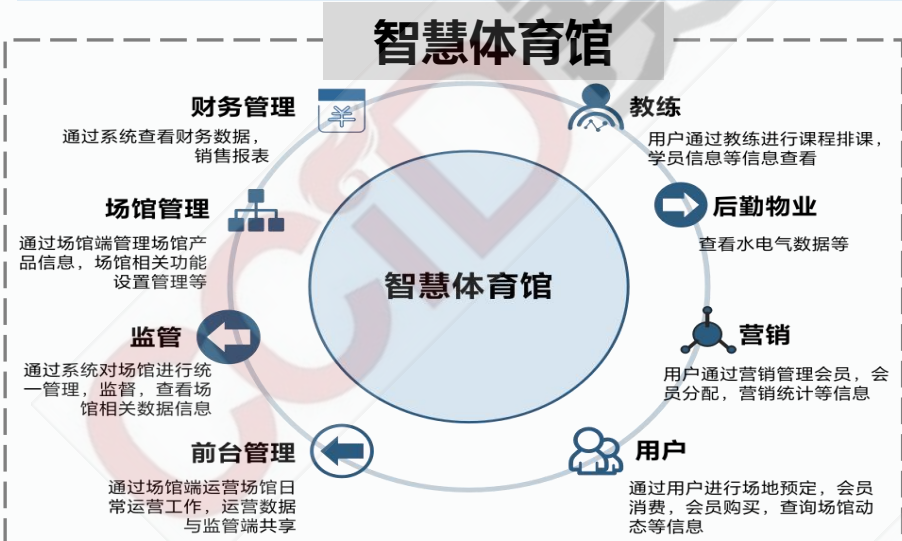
智慧体育馆

财务管理
通过系统查看财务数据，销售报表

场馆管理
通过场馆端管理场馆产品信息，场馆相关功能设置管理等

监管
通过系统对场馆进行统一管理，监督，查看场馆相关数据信息

前台管理
通过场馆端运营场馆日常运营工作，运营数据与监管端共享

智慧体育馆

教练
用户通过教练进行课程排课，学员信息等信息查看

后勤物业
查看水电气数据等

营销
用户通过营销管理会员，会员分配，营销统计等信息

用户
通过用户进行场地预定，会员消费，会员购买，查询场馆动态等信息